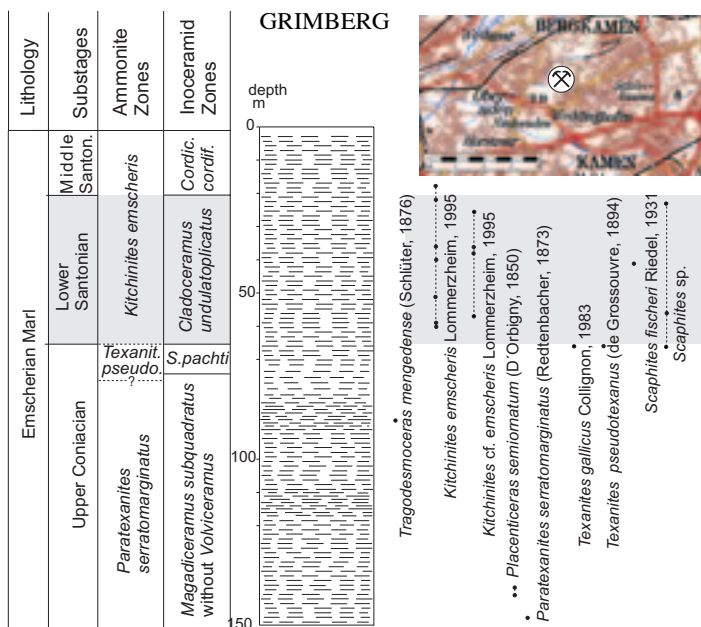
Lithology

Substages

Ammonite Zones

Inoceramid Zones

GRIMBERG

BERGKAMEN

KAMEN

depth m

0

50

100

150

Emscherian Marl

Middle Santon.

Lower Santonian

Upper Coniacian

Kitchinites emscheris

Texanit. pseudo.

?

Paratexanites serratomarginatus

Cordic. cordif.

Cladoceramus undulatoplicatus

S.pachti

Magadiceramus subquadratus without Volviceramus

Tragodesmoceras mengedense (Schlüter, 1876)

Kitchinites emscheris Lommerzheim, 1995

Kitchinites cf. emscheris Lommerzheim, 1995

Placenticeras semiornatum (D'Orbigny, 1850)

Paratexanites serratomarginatus (Redtenbacher, 1873)

Texanites gallicus Collignon, 1983

Texanites pseudotexanus (de Grossouvre, 1894)

Scaphites fischeri Riedel, 1931

Scaphites sp.